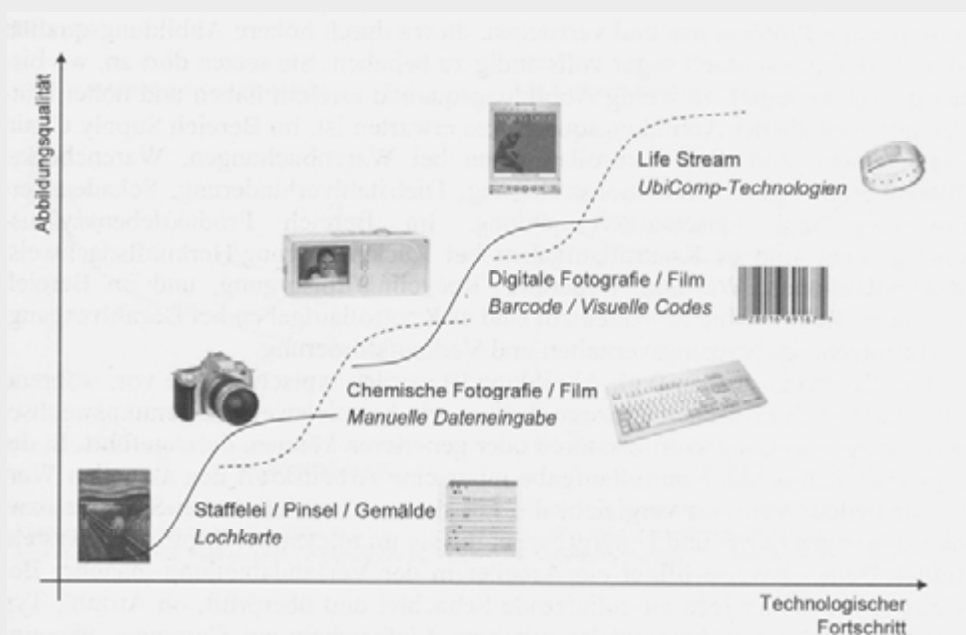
Abbildungsqualität

Life Stream
UbiComp-Technologien

Digitale Fotografie / Film
Barcode / Visuelle Codes

Chemische Fotografie / Film
Manuelle Dateneingabe

Staffelei / Pinsel / Gemälde
Lochkarte

Technologischer Fortschritt

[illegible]